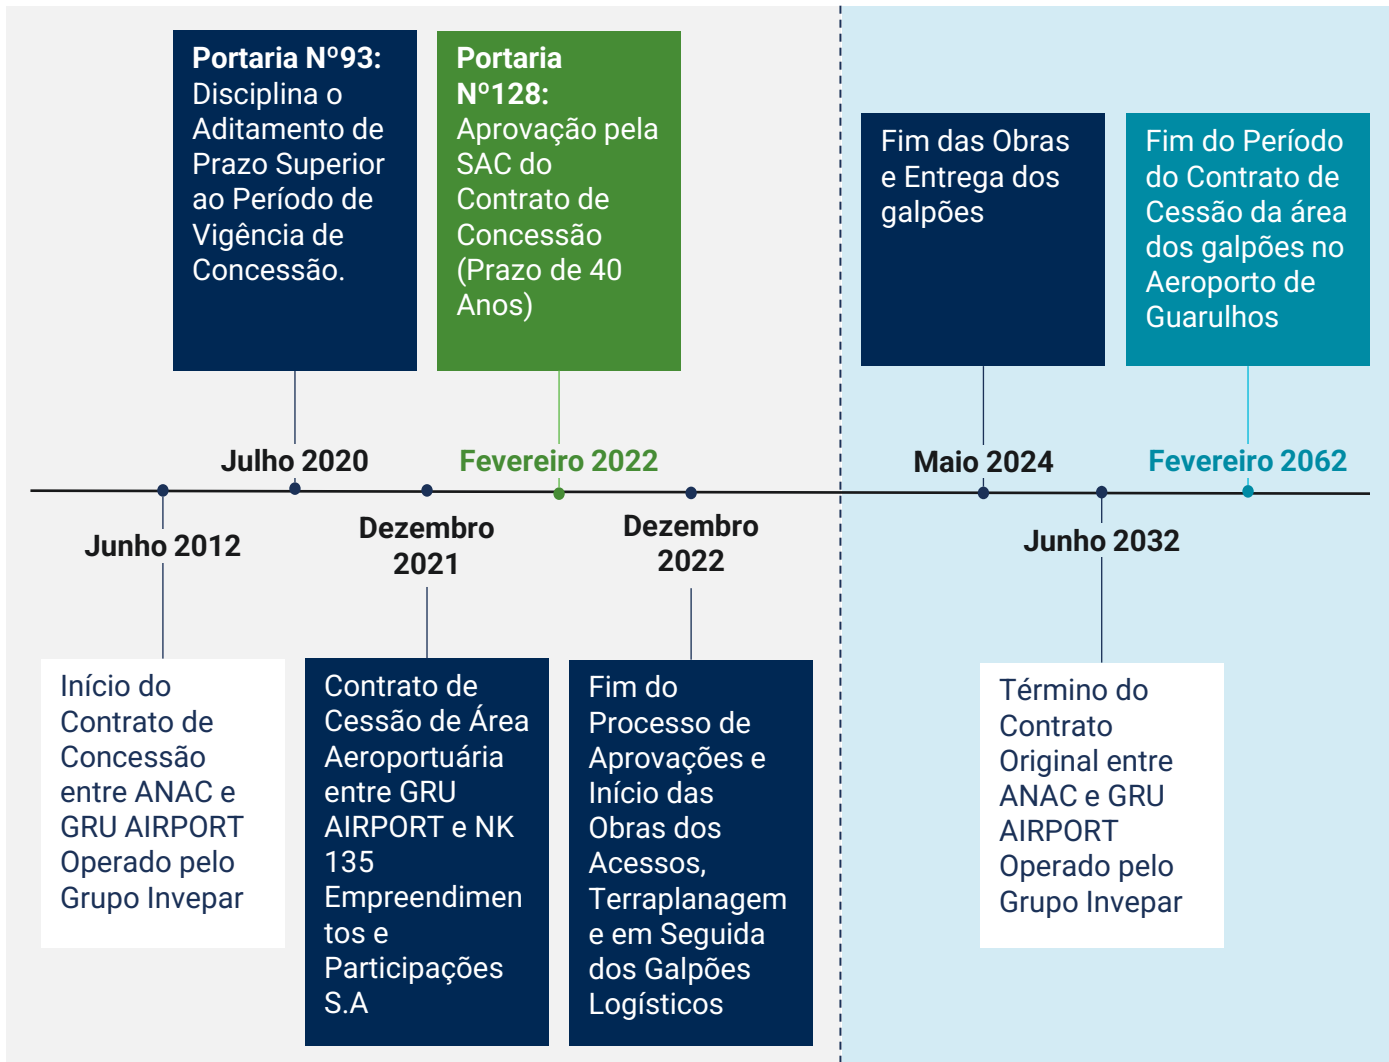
Portaria Nº93: Disciplina o Aditamento de Prazo Superior ao Período de Vigência de Concessão.

Portaria Nº128: Aprovação pela SAC do Contrato de Concessão (Prazo de 40 Anos)

Fim das Obras e Entrega dos galpões

Fim do Período do Contrato de Cessão da área dos galpões no Aeroporto de Guarulhos

Julho 2020

Fevereiro 2022

Maio 2024

Fevereiro 2062

Junho 2012

Dezembro 2021

Dezembro 2022

Junho 2032

Início do Contrato de Concessão entre ANAC e GRU AIRPORT Operado pelo Grupo Invepar

Contrato de Cessão de Área Aeroportuária entre GRU AIRPORT e NK 135 Empreendimentos e Participações S.A

Fim do Processo de Aprovações e Início das Obras dos Acessos, Terraplanagem e em Seguida dos Galpões Logísticos

Término do Contrato Original entre ANAC e GRU AIRPORT Operado pelo Grupo Invepar